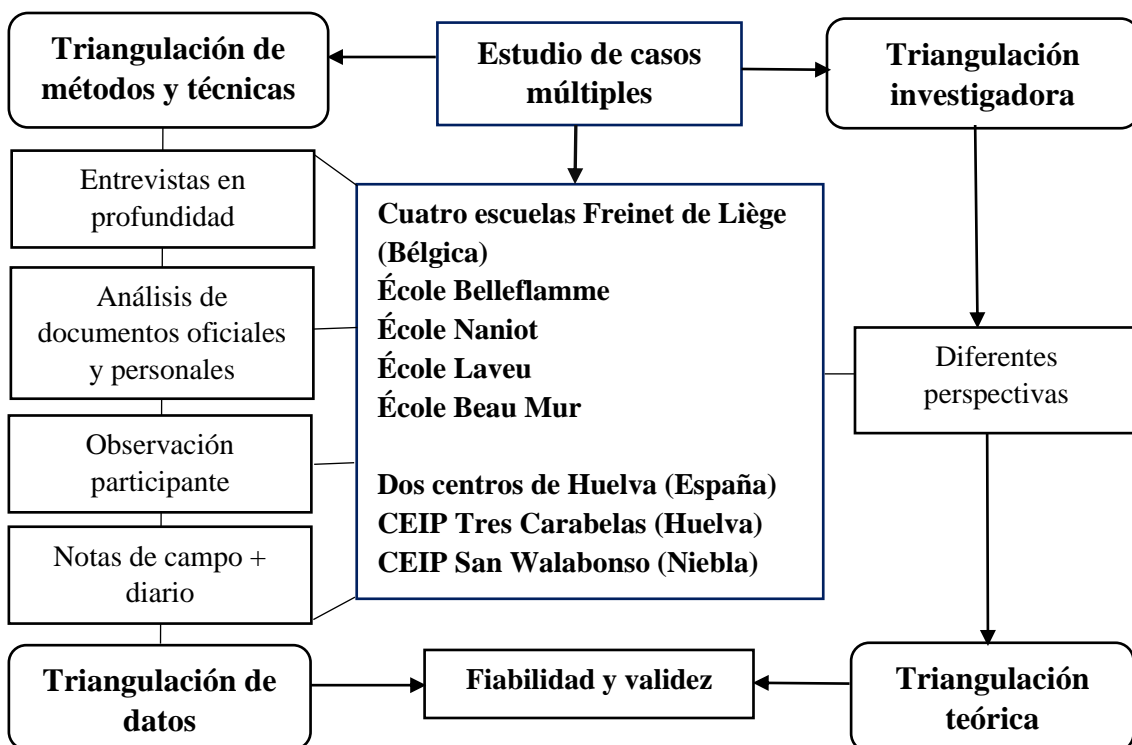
Triangulación de métodos y técnicas

Estudio de casos múltiples

Triangulación investigadora

Entrevistas en profundidad

Análisis de documentos oficiales y personales

Observación participante

Notas de campo + diario

Cuatro escuelas Freinet de Liège (Bélgica)
École Belleflamme
École Naniot
École Laveu
École Beau Mur

Dos centros de Huelva (España)
CEIP Tres Carabelas (Huelva)
CEIP San Walabonso (Niebla)

Diferentes perspectivas

Triangulación de datos

Fiabilidad y validez

Triangulación teórica